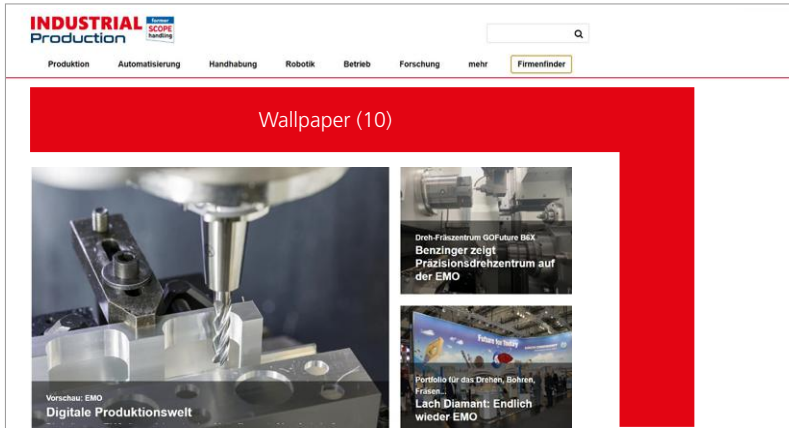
INDUSTRIAL Production

former SCOPE handling

Produktion Automatisierung Handhabung Robotik Betrieb Forschung mehr Firmenfinder

Wallpaper (10)

Dreh-Fräszentrum GOFuture B6X

Benzinger zeigt Präzisionsdrehzentrum auf der EMO

Future for today

Portfolio für das Drehen, Bohren, Fräsen...

Lach Diamant: Endlich wieder EMO

Vorschau: EMO

Digitale Produktionswelt